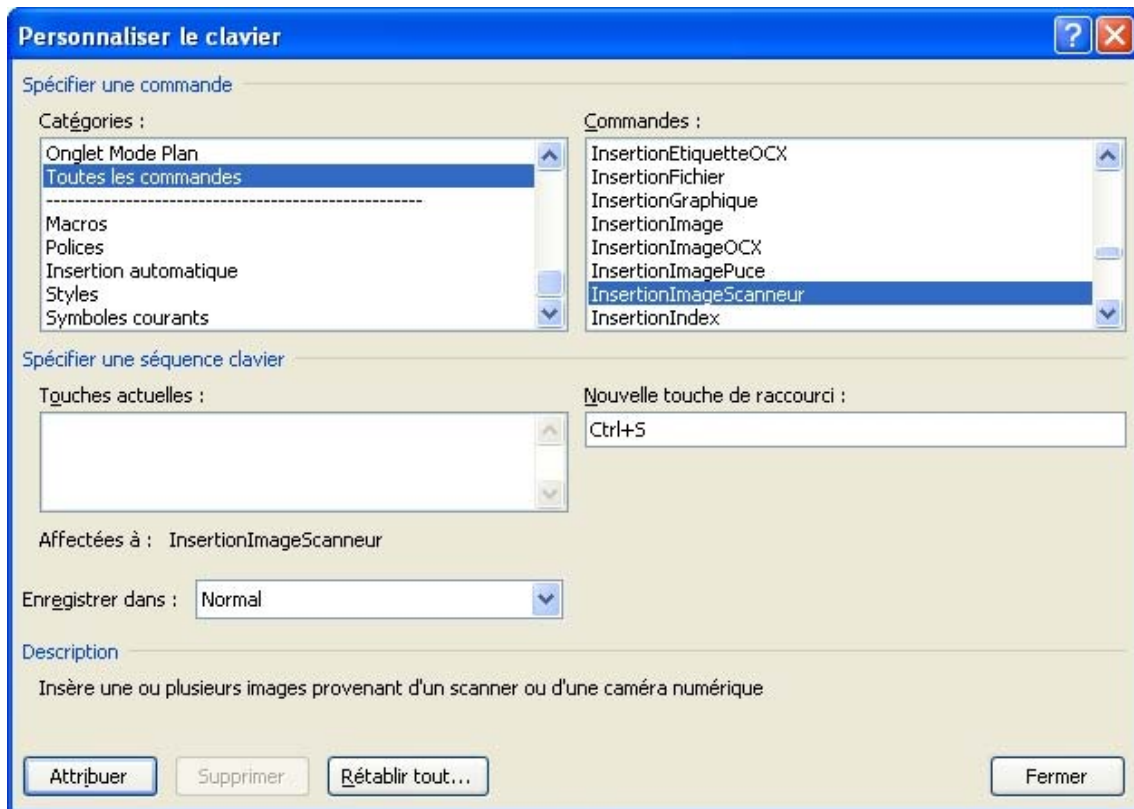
Personnaliser le clavier

Spécifier une commande

Catégories :

Onglet Mode Plan
Toutes les commandes
--------------------------------------------
Macros
Polices
Insertion automatique
Styles
Symboles courants

Commandes :

InsertionEtiquetteOCX
InsertionFichier
InsertionGraphique
InsertionImage
InsertionImageOCX
InsertionImagePuce
InsertionImageScanneur
InsertionIndex

Spécifier une séquence clavier

Touches actuelles :

Nouvelle touche de raccourci :

Ctrl+S

Affectées à : InsertionImageScanneur

Enregistrer dans : Normal

Description

Insère une ou plusieurs images provenant d'un scanner ou d'une caméra numérique

Attribuer

Supprimer

Rétablir tout...

Fermer